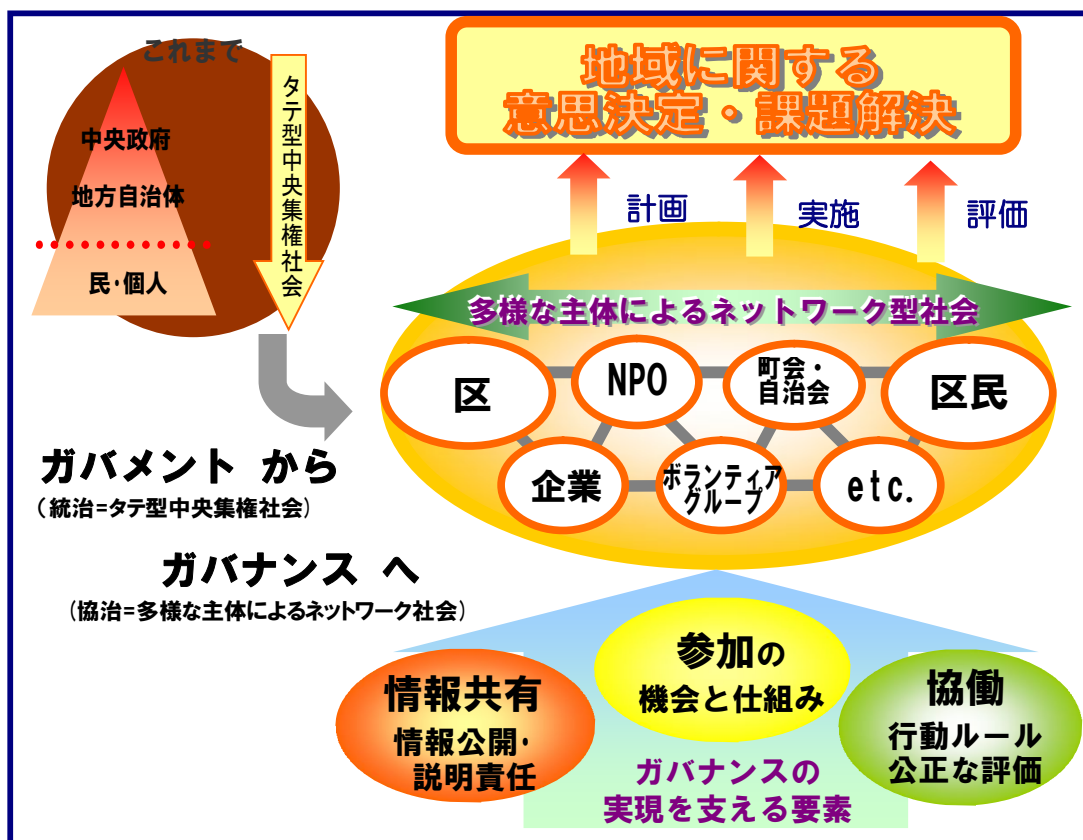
これまで

中央政府

地方自治体

民・個人

タテ型中央集権社会

地域に関する
意思決定・課題解決

計画

実施

評価

多様な主体によるネットワーク型社会

区

NPO

町会・
自治会

区民

企業

ボランティア
グループ

etc.

ガバメント から
（統治=タテ型中央集権社会）

ガバナンス へ
（協治=多様な主体によるネットワーク社会）

情報共有
情報公開・
説明責任

参加の
機会と仕組み

協働
行動ルール
公正な評価

ガバナンスの
実現を支える要素